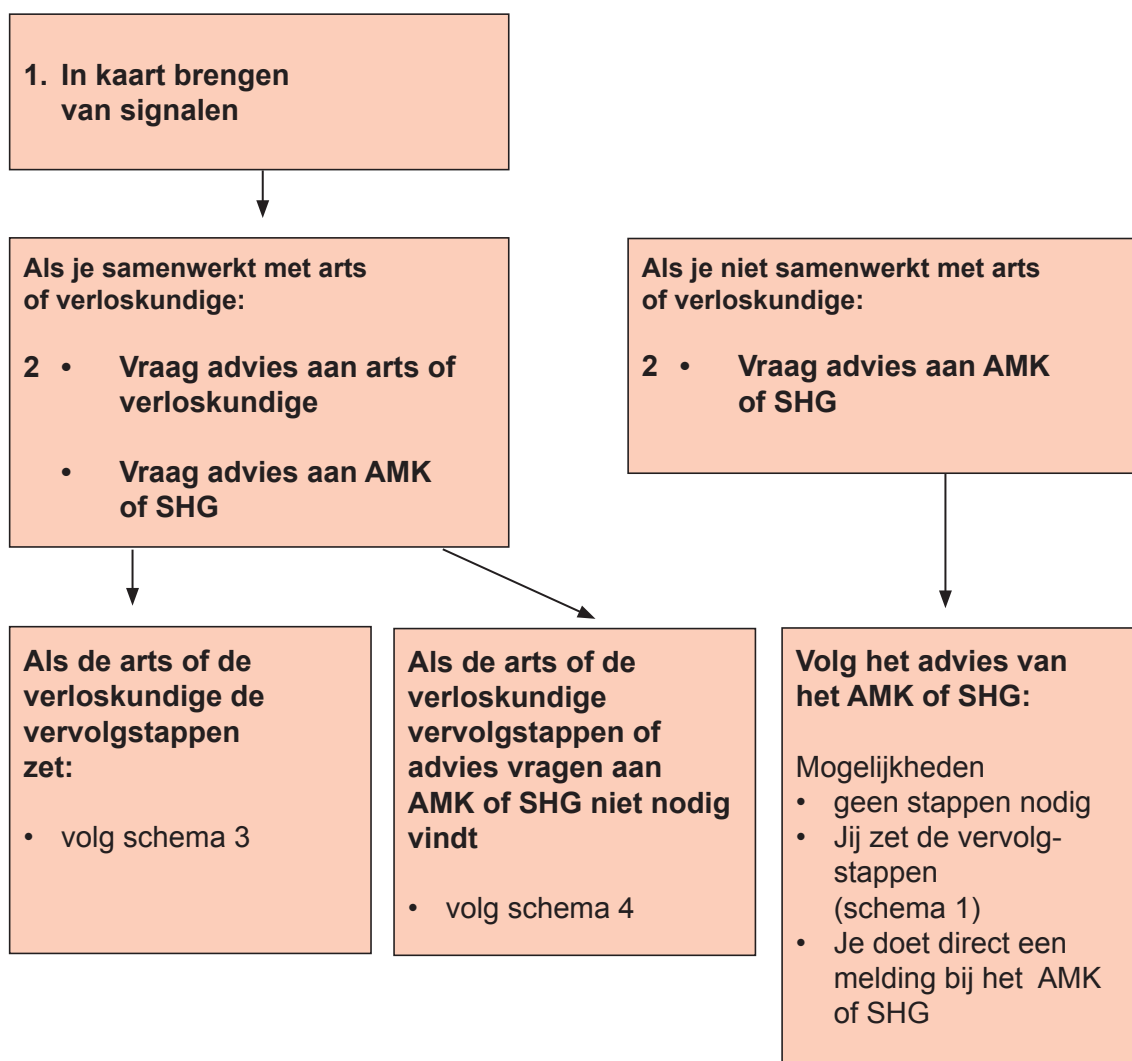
1. In kaart brengen van signalen

Als je samenwerkt met arts of verloskundige:

2 • Vraag advies aan arts of verloskundige

• Vraag advies aan AMK of SHG

Als je niet samenwerkt met arts of verloskundige:

2 • Vraag advies aan AMK of SHG

Als de arts of de verloskundige de vervolgstappen zet:

• volg schema 3

Als de arts of de verloskundige vervolgstappen of advies vragen aan AMK of SHG niet nodig vindt

• volg schema 4

Volg het advies van het AMK of SHG:

Mogelijkheden
• geen stappen nodig
• Jij zet de vervolgstappen (schema 1)
• Je doet direct een melding bij het AMK of SHG